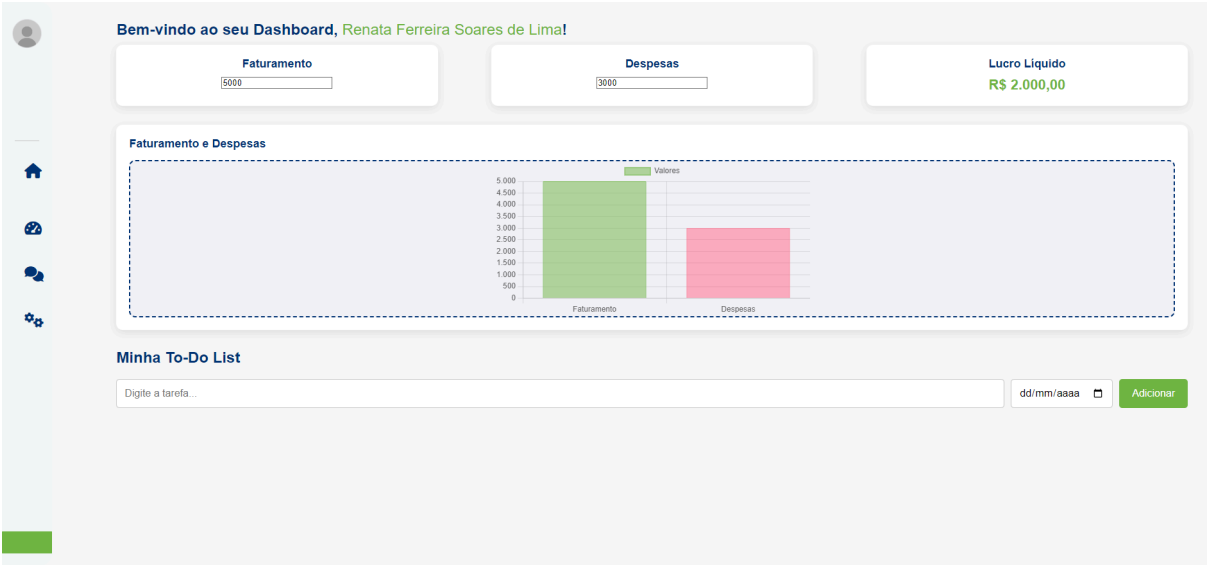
Bem-vindo ao seu Dashboard, Renata Ferreira Soares de Lima!

Faturamento
5000

Despesas
3000

Lucro Líquido
R$ 2.000,00

Faturamento e Despesas

Valores

5.000
4.500
4.000
3.500
3.000
2.500
2.000
1.500
1.000
500
0

Faturamento
Despesas

Minha To-Do List

Digite a tarefa...

dd/mm/aaaa

Adicionar